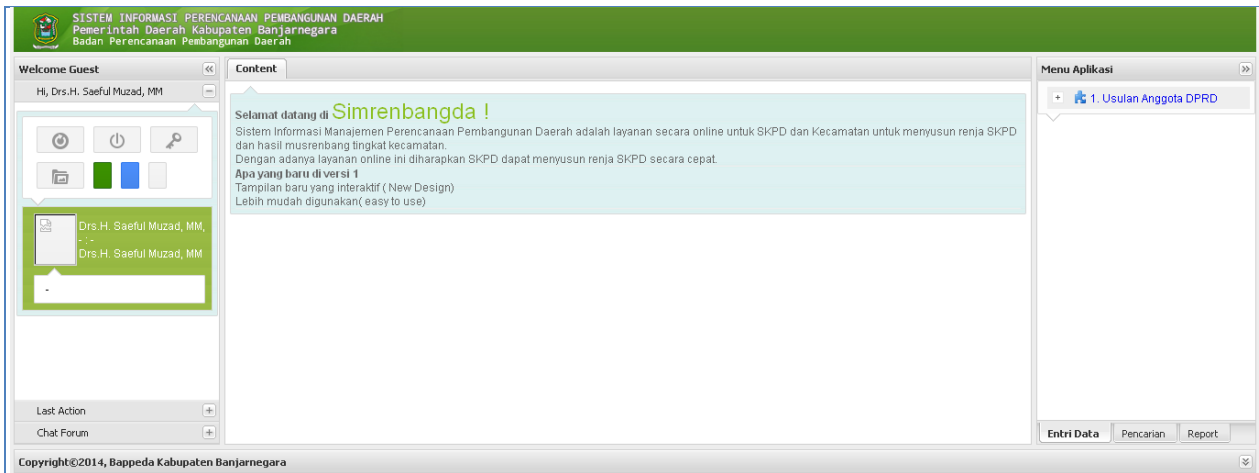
SISTEM INFORMASI PERENCANAAN PEMBANGUNAN DAERAH
Pemerintah Daerah Kabupaten Banjarnegara
Badan Perencanaan Pembangunan Daerah

Welcome Guest

Hi, Drs.H. Saeful Muzad, MM

Drs.H. Saeful Muzad, MM, - : -
Drs.H. Saeful Muzad, MM

-

Last Action

Chat Forum

Content

Selamat datang di Simrenbangda !
Sistem Informasi Manajemen Perencanaan Pembangunan Daerah adalah layanan secara online untuk SKPD dan Kecamatan untuk menyusun renja SKPD dan hasil musrenbang tingkat kecamatan.
Dengan adanya layanan online ini diharapkan SKPD dapat menyusun renja SKPD secara cepat.
Apa yang baru di versi 1
Tampilan baru yang interaktif ( New Design)
Lebih mudah digunakan( easy to use)

Menu Aplikasi

1. Usulan Anggota DPRD

Entri Data
Pencarian
Report

Copyright©2014, Bappeda Kabupaten Banjarnegara